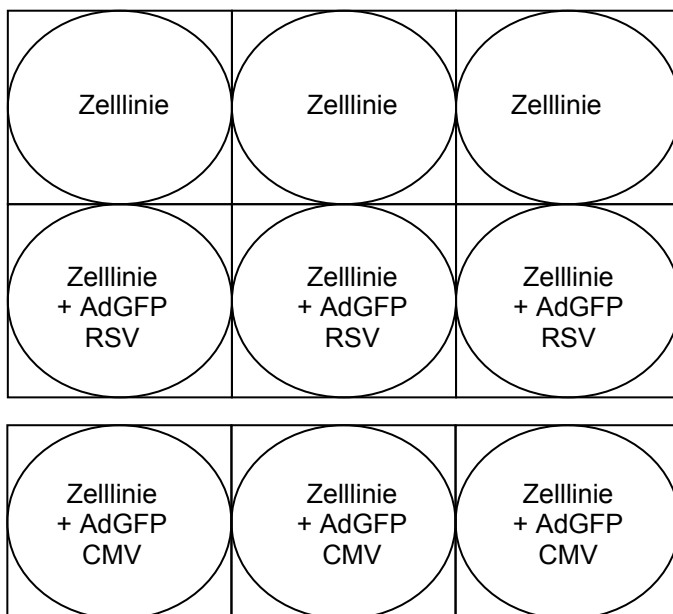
| Zelllinie | Zelllinie | Zelllinie |
|---|---|---|
| Zelllinie + AdGFP RSV | Zelllinie + AdGFP RSV | Zelllinie + AdGFP RSV |

| Zelllinie + AdGFP CMV | Zelllinie + AdGFP CMV | Zelllinie + AdGFP CMV |
|---|---|---|